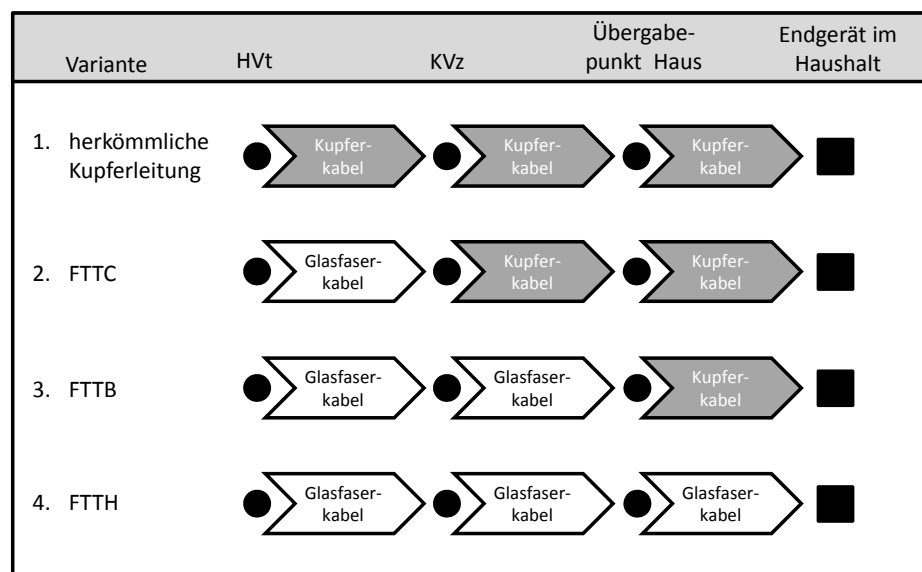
| Variante | HVt | KVz | Übergabepunkt Haus | Endgerät im Haushalt |
|---|---|---|---|---|
| 1. herkömmliche Kupferleitung | Kupferkabel | Kupferkabel | Kupferkabel | |
| 2. FTTC | Glasfaserkabel | Kupferkabel | Kupferkabel | |
| 3. FTTB | Glasfaserkabel | Glasfaserkabel | Kupferkabel | |
| 4. FTTH | Glasfaserkabel | Glasfaserkabel | Glasfaserkabel | |